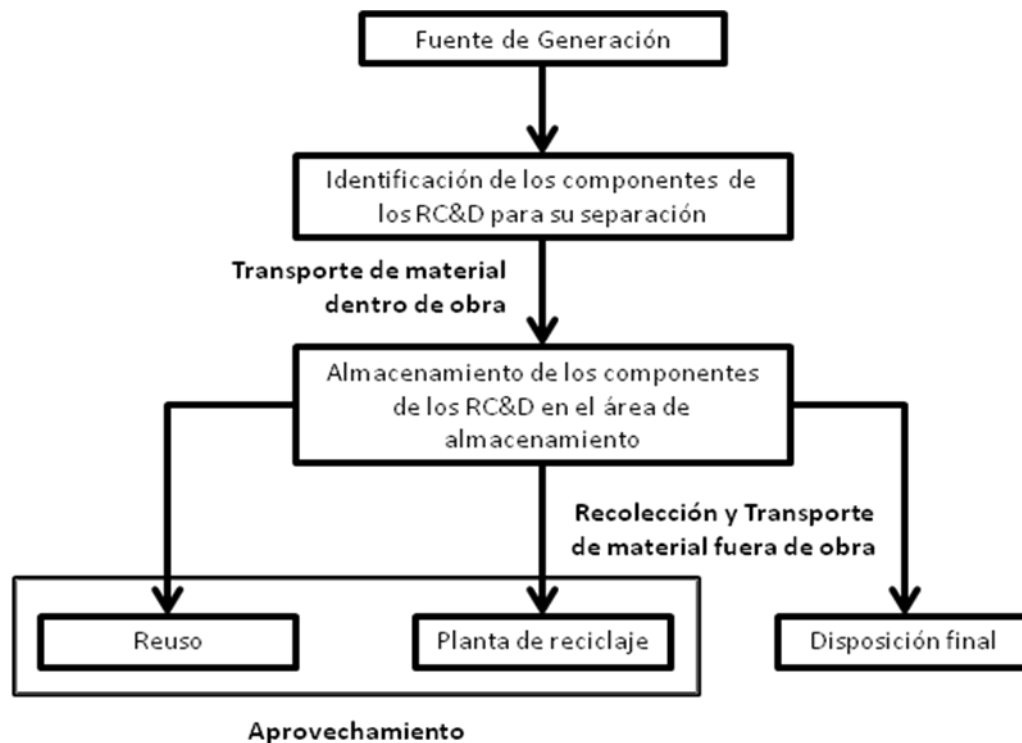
Fuente de Generación

Identificación de los componentes de los RC&D para su separación

Transporte de material dentro de obra

Almacenamiento de los componentes de los RC&D en el área de almacenamiento

Recolección y Transporte de material fuera de obra

Reuso

Planta de reciclaje

Disposición final

Aprovechamiento